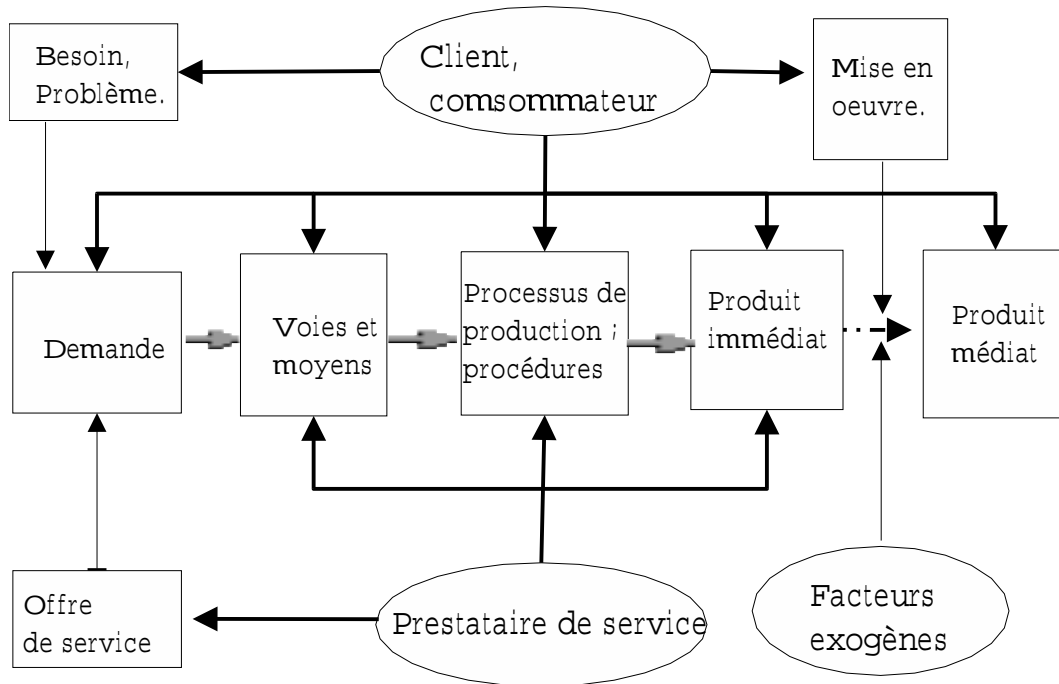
Besoin, Problème.

Client, comsommateur

Mise en oeuvre.

Demande

Voies et moyens

Processus de production ; procédures

Produit immédiat

Produit médiat

Offre de service

Prestataire de service

Facteurs exogènes